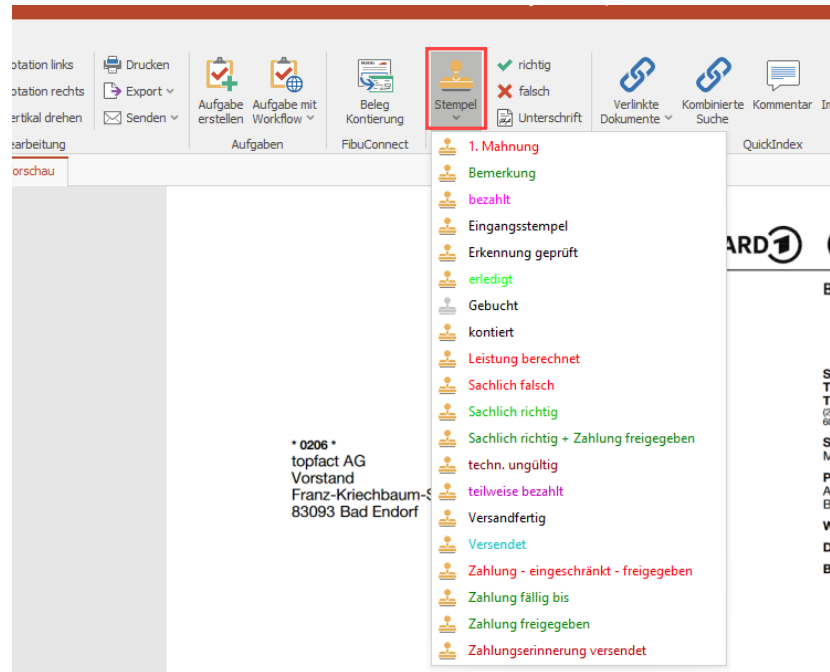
otation links
otation rechts
ertikal drehen
earbeitung

Drucken
Export
Senden

Aufgabe erstellen
Aufgabe mit Workflow
Aufgaben

Beleg Kontierung
FibuConnect

Stempel

richtig
falsch
Unterschrift

Verlinkte Dokumente
Kombinierte Suche
Kommentar
QuickIndex

orschau

1. Mahnung
Bemerkung
bezahlt
Eingangsstempel
Erkennung geprüft
erledigt
Gebucht
kontiert
Leistung berechnet
Sachlich falsch
Sachlich richtig
Sachlich richtig + Zahlung freigegeben
techn. ungültig
teilweise bezahlt
Versandfertig
Versendet
Zahlung - eingeschränkt - freigegeben
Zahlung fällig bis
Zahlung freigegeben
Zahlungserinnerung versendet

* 0206 *
topfact AG
Vorstand
Franz-Kriechbaum-S
83093 Bad Endorf

ARD